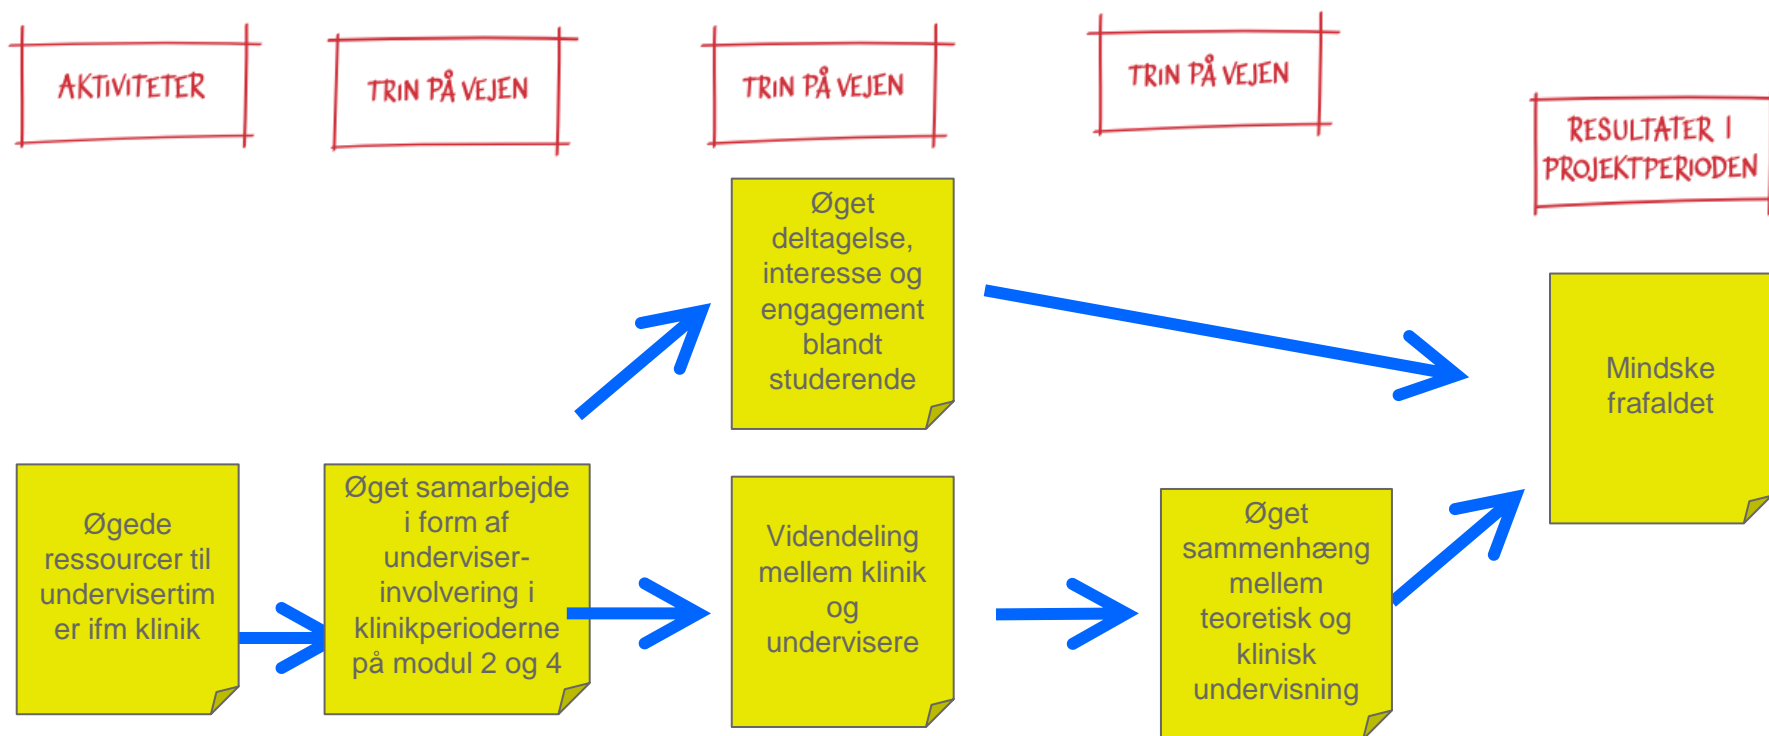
AKTIVITETER

TRIN PÅ VEJEN

TRIN PÅ VEJEN

TRIN PÅ VEJEN

RESULTATER I PROJEKTPERIODEN

Øget deltagelse, interesse og engagement blandt studerende

Mindske frafaldet

Øgede ressourcer til undervisertimer ifm klinik

Øget samarbejde i form af underviserinvolvering i klinikperioderne på modul 2 og 4

Videndeling mellem klinik og undervisere

Øget sammenhæng mellem teoretisk og klinisk undervisning